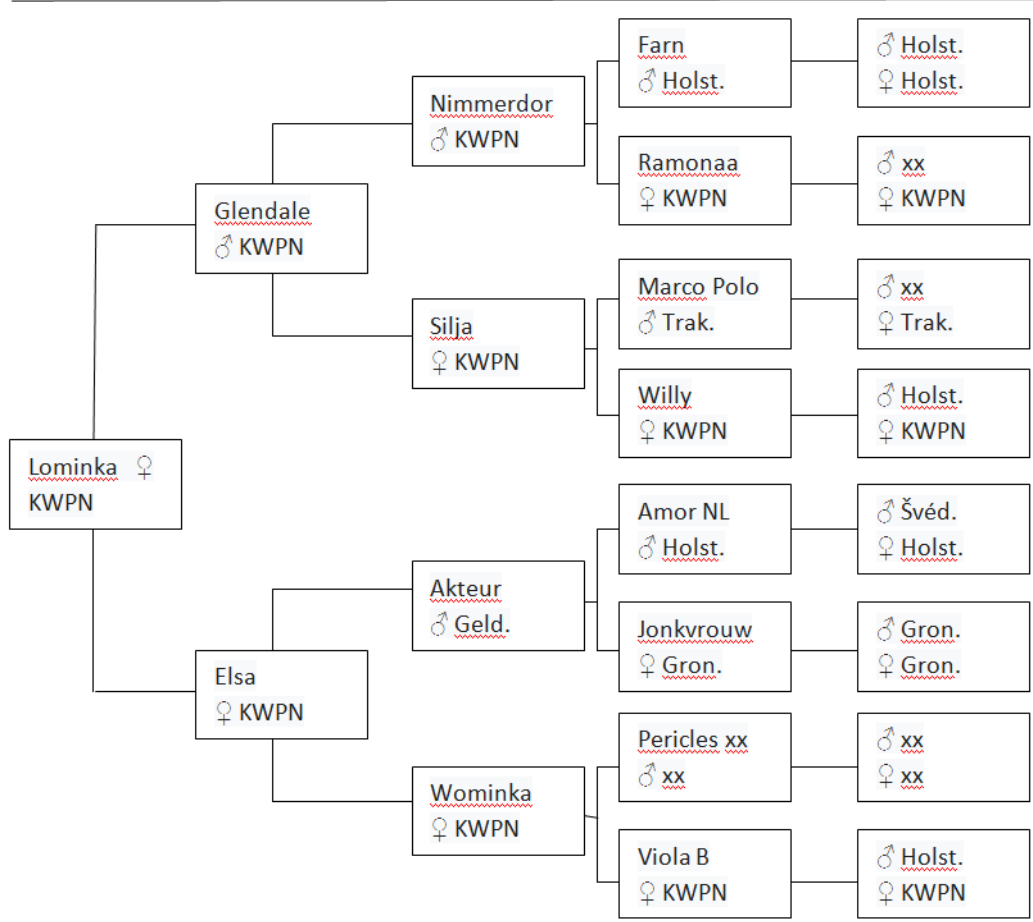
Lominka ♀
KWPN

Glendale
♂ KWPN

Elsa
♀ KWPN

Nimmerdor
♂ KWPN

Silja
♀ KWPN

Akteur
♂ Geld.

Wominka
♀ KWPN

Farn
♂ Holst.

Ramonaa
♀ KWPN

Marco Polo
♂ Trak.

Willy
♀ KWPN

Amor NL
♂ Holst.

Jonkvrouw
♀ Gron.

Pericles xx
♂ xx

Viola B
♀ KWPN

♂ Holst.
♀ Holst.

♂ xx
♀ KWPN

♂ xx
♀ Trak.

♂ Holst.
♀ KWPN

♂ Švéd.
♀ Holst.

♂ Gron.
♀ Gron.

♂ xx
♀ xx

♂ Holst.
♀ KWPN